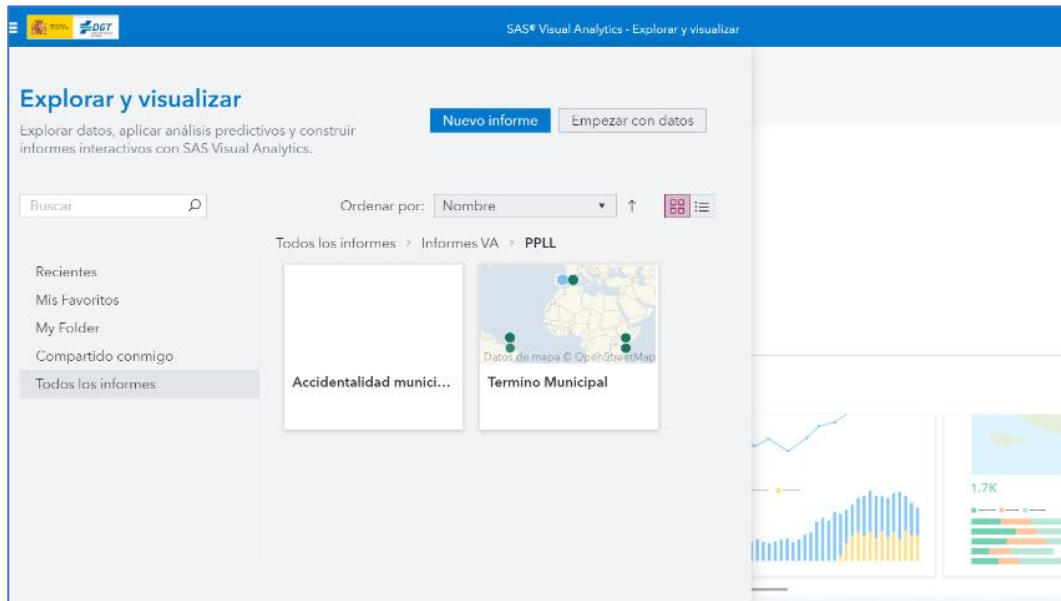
DGT

SAS® Visual Analytics - Explorar y visualizar

Explorar y visualizar

Explorar datos, aplicar análisis predictivos y construir informes interactivos con SAS Visual Analytics.

Nuevo informe

Empezar con datos

Buscar

Ordenar por: Nombre

Todos los informes > Informes VA > PPLL

Recientes

Mis Favoritos

My Folder

Compartido conmigo

Todos los informes

Accidentalidad munici...

Datos de mapa © OpenStreetMap

Termino Municipal

1.7K